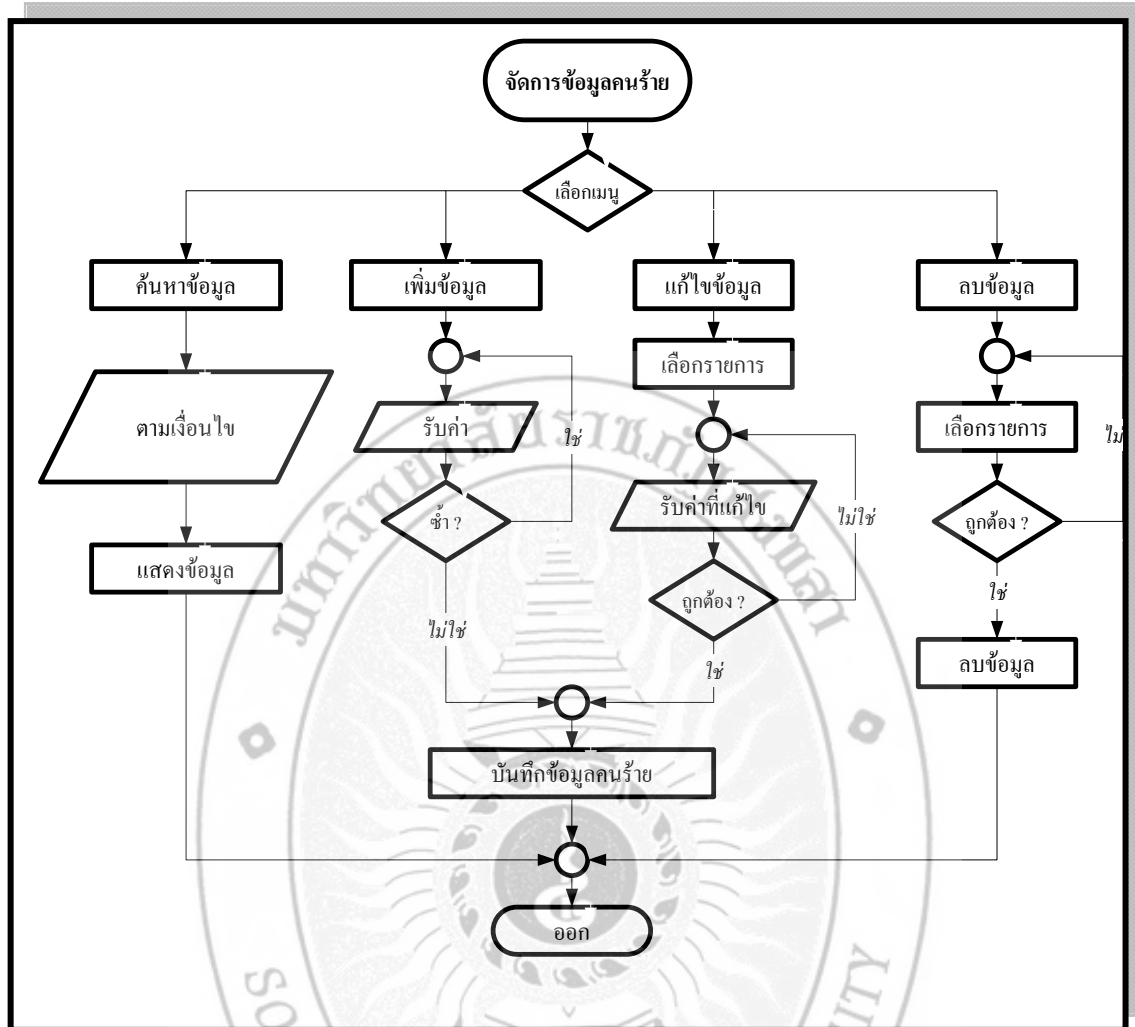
จัดการข้อมูลคนร้าย

เลือกเมนู

ค้นหาข้อมูล

ตามเงื่อนไข

แสดงข้อมูล

เพิ่มข้อมูล

รับค่า

ซ้ำ ?

ใช่

ไม่ใช่

แก้ไขข้อมูล

เลือกรายการ

รับค่าที่แก้ไข

ถูกต้อง ?

ไม่ใช่

ใช่

ลบข้อมูล

เลือกรายการ

ถูกต้อง ?

ไม่

ใช่

ลบข้อมูล

บันทึกข้อมูลคนร้าย

ออก